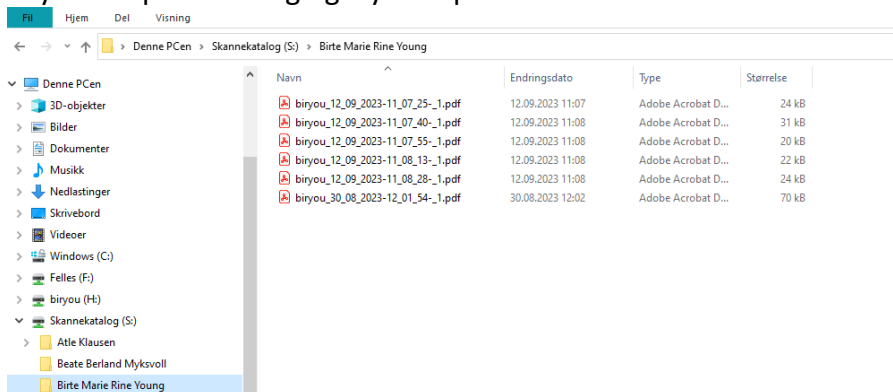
Fil Hjem Del Visning

Denne PCen > Skannekatalog (S:) > Birte Marie Rine Young

Denne PCen
3D-objekter
Bilder
Dokumenter
Musikk
Nedlastinger
Skrivebord
Videoer
Windows (C:)
Felles (F:)
biryou (H:)
Skannekatalog (S:)
Atle Klausen
Beate Berland Myksvoll
Birte Marie Rine Young

| Navn | Endringsdato | Type | Størrelse |
|---|---|---|---|
| biryou_12_09_2023-11_07_25-_1.pdf | 12.09.2023 11:07 | Adobe Acrobat D... | 24 kB |
| biryou_12_09_2023-11_07_40-_1.pdf | 12.09.2023 11:08 | Adobe Acrobat D... | 31 kB |
| biryou_12_09_2023-11_07_55-_1.pdf | 12.09.2023 11:08 | Adobe Acrobat D... | 20 kB |
| biryou_12_09_2023-11_08_13-_1.pdf | 12.09.2023 11:08 | Adobe Acrobat D... | 22 kB |
| biryou_12_09_2023-11_08_28-_1.pdf | 12.09.2023 11:08 | Adobe Acrobat D... | 24 kB |
| biryou_30_08_2023-12_01_54-_1.pdf | 30.08.2023 12:02 | Adobe Acrobat D... | 70 kB |